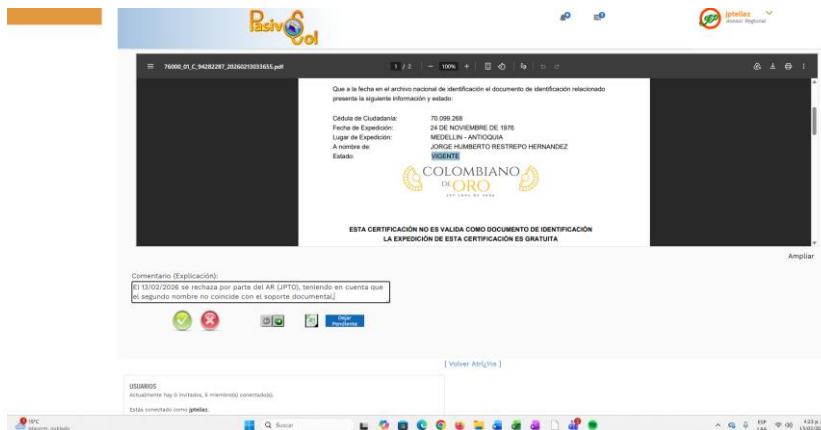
Pasivo Sol

jpteliez
Asesor Regional

76000_01_C_94282287_20260213033655.pdf

1 / 2 | — 100% +

Que a la fecha en el archivo nacional de identificación el documento de identificación relacionado presenta la siguiente información y estado:

| Cédula de Ciudadanía: | 70.099.268 |
|---|---|
| Fecha de Expedición: | 24 DE NOVIEMBRE DE 1976 |
| Lugar de Expedición: | MEDELLIN - ANTIOQUIA |
| A nombre de: | JORGE HUMBERTO RESTREPO HERNANDEZ |
| Estado: | VIGENTE |

COLOMBIANO DE ORO

ESTA CERTIFICACIÓN NO ES VALIDA COMO DOCUMENTO DE IDENTIFICACIÓN
LA EXPEDICIÓN DE ESTA CERTIFICACIÓN ES GRATUITA

Ampliar

Comentario (Explicación):
El 13/02/2026 se rechaza por parte del AR (JPTO), teniendo en cuenta que el segundo nombre no coincide con el soporte documental.

Dejar Pendiente

[ Volver Atrï¿½s ]

USUARIOS
Actualmente hay 0 invitados, 5 miembro(s) conectado(s).

Estás conectado como jpteliez.

19°C
Mayorm. nublado

Buscar

ESP LAA
4:23 p. m.
13/02/2026